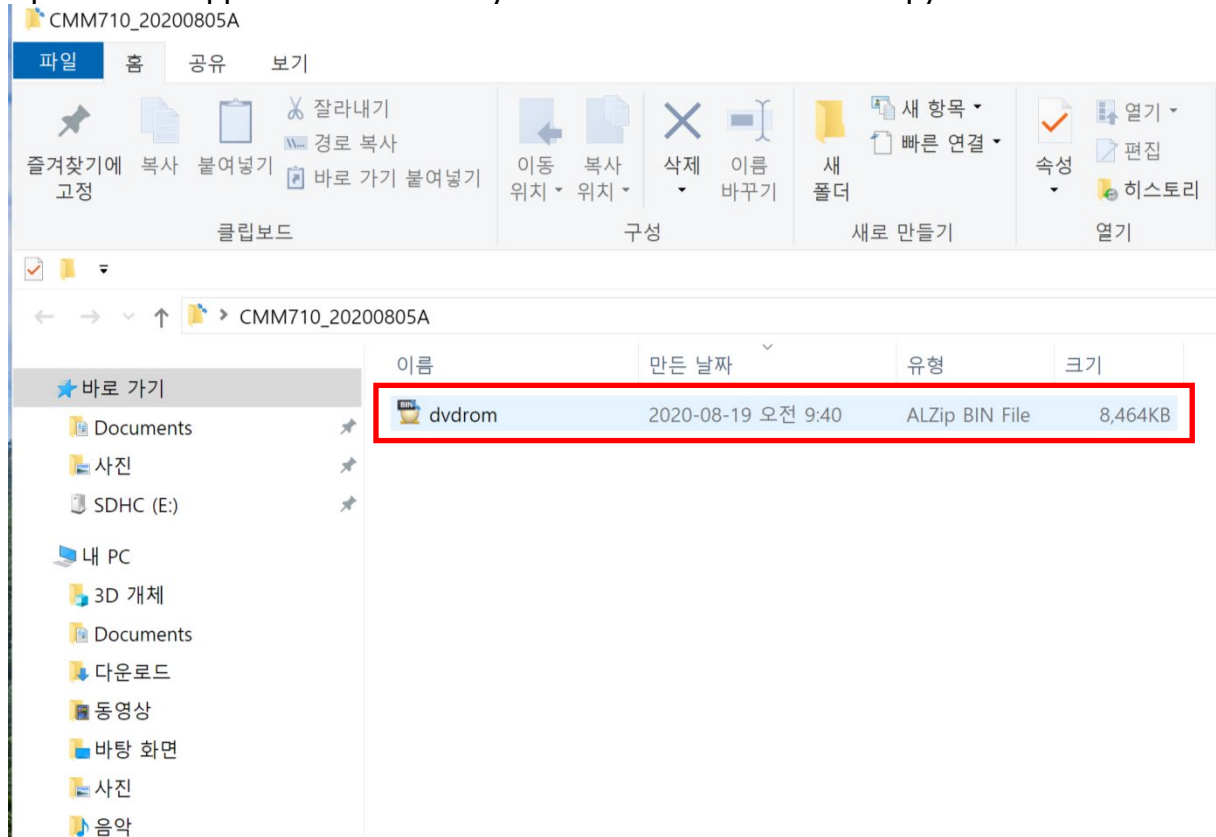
CMM710_20200805A

파일 홈 공유 보기

즐겨찾기에 고정 복사 붙여넣기 잘라내기 경로 복사 바로 가기 붙여넣기
클립보드

이동 위치 복사 위치 삭제 이름 바꾸기
구성

새 폴더 새 항목 빠른 연결
새로 만들기

속성 열기 편집 히스토리
열기

CMM710_20200805A

바로 가기
Documents
사진
SDHC (E:)
내 PC
3D 개체
Documents
다운로드
동영상
바탕 화면
사진
음악

| 이름 | 만든 날짜 | 유형 | 크기 |
|---|---|---|---|
| dvdrom | 2020-08-19 오전 9:40 | ALZip BIN File | 8,464KB |